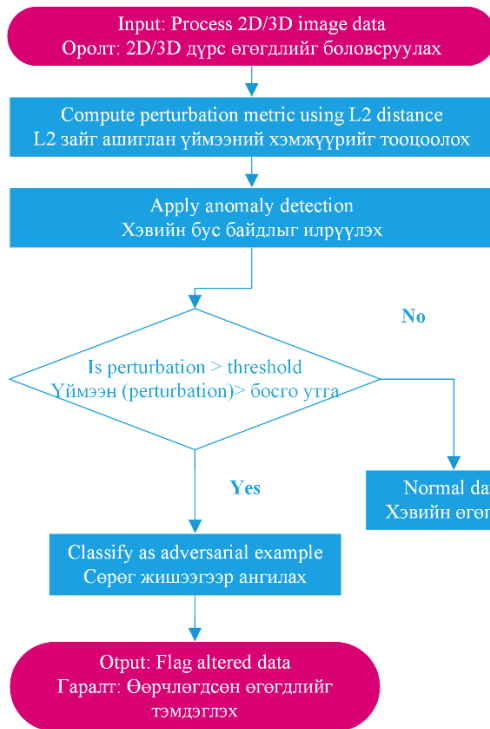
Input: Process 2D/3D image data
Оролт: 2D/3D дүрс өгөгдлийг боловсруулах

Compute perturbation metric using L2 distance
L2 зайг ашиглан үймээний хэмжүүрийг тооцоолох

Apply anomaly detection
Хэвийн бус байдлыг илрүүлэх

Is perturbation > threshold
Үймээн (perturbation)> босго утга

No

Normal da
Хэвийн өгө

Yes

Classify as adversarial example
Сөрөг жишээгээр ангилах

Otput: Flag altered data
Гаралт: Өөрчлөгдсөн өгөгдлийг тэмдэглэх